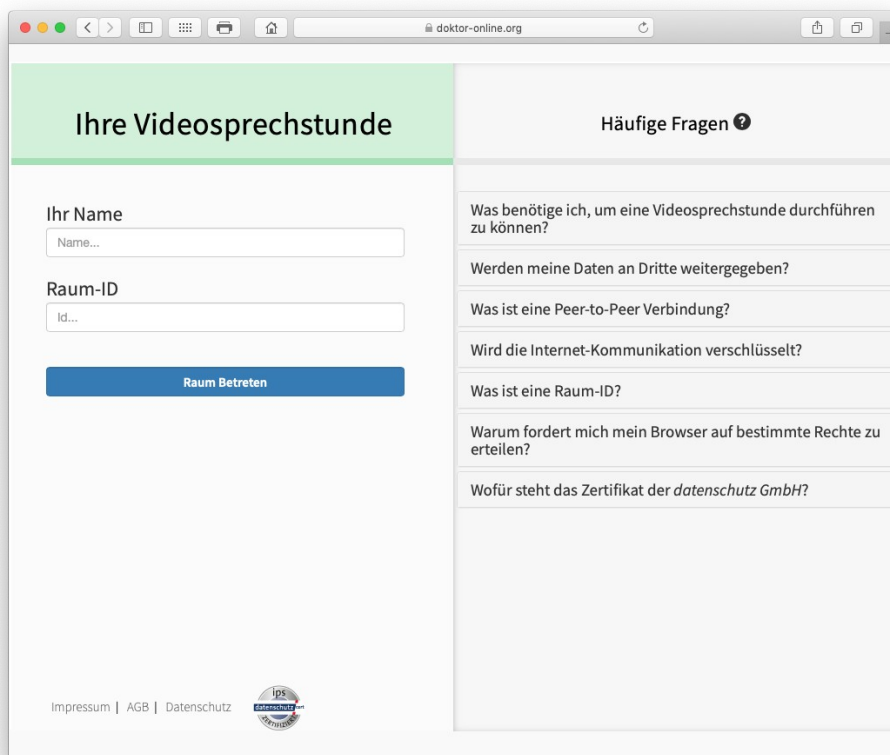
doktor-online.org

Ihre Videosprechstunde

Ihr Name

Name...

Raum-ID

Id...

Raum Betreten

Impressum | AGB | Datenschutz

ips datenschutz cert ZERTIFIZIERT

Häufige Fragen

Was benötige ich, um eine Videosprechstunde durchführen zu können?

Werden meine Daten an Dritte weitergegeben?

Was ist eine Peer-to-Peer Verbindung?

Wird die Internet-Kommunikation verschlüsselt?

Was ist eine Raum-ID?

Warum fordert mich mein Browser auf bestimmte Rechte zu erteilen?

Wofür steht das Zertifikat der *datenschutz GmbH*?